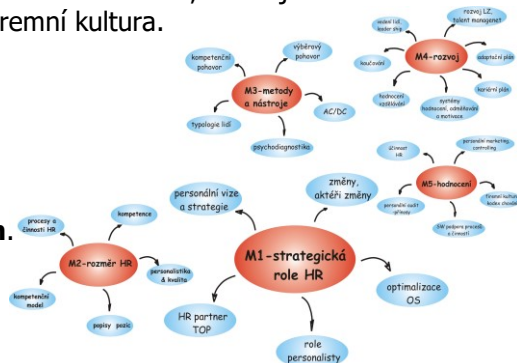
remní kultura.

M3-metody a nástroje
kompetenční pohovor
výběrový pohovor
AC/DC
typologie lidí
psychodiagnostika

M4-rozvoj
vedení lidí, leader ship
rozvoj LZ, talent managemet
koučování
adaptační plán
kariérní plán
hodnocení vzdělávání
systémy hodnocení, odměňování a motivace

M5-hodnocení
činnost HR
personální marketing, controlling
personální audit, přínosy
finanční kultura, kodex chování
SW podpora procesů a činností

a.

M1-strategická role HR
personální vize a strategie
změny, aktéři změny
optimalizace OS
HR partner TOP
role personalisty

M2-rozměr HR
procesy a činnosti HR
kompetence
personalistika & kvalita
kompetenční model
popisy pozic